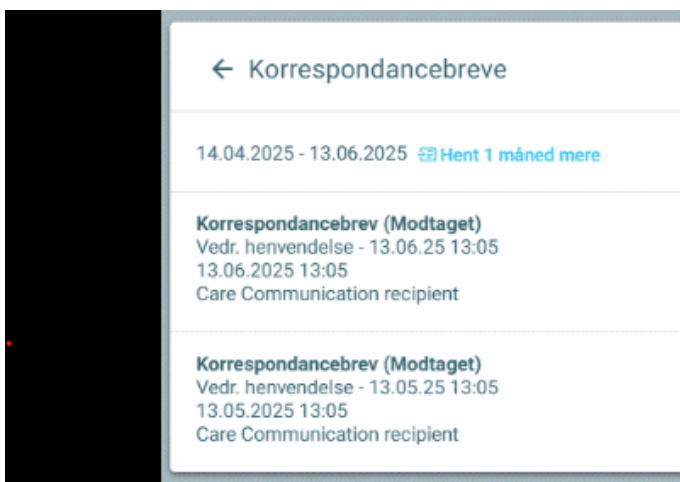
← Korrespondancebreve

14.04.2025 - 13.06.2025 Hent 1 måned mere

Korrespondancebrev (Modtaget)
Vedr. henvendelse - 13.06.25 13:05
13.06.2025 13:05
Care Communication recipient

Korrespondancebrev (Modtaget)
Vedr. henvendelse - 13.05.25 13:05
13.05.2025 13:05
Care Communication recipient